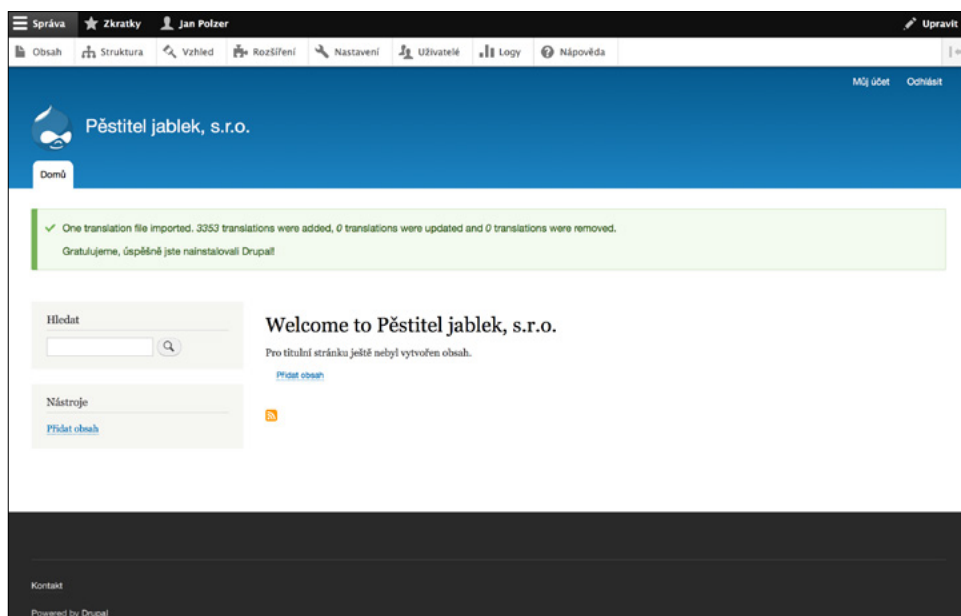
Správa Zkratky Jan Polzer Upravit

Obsah Struktura Vzhled Rozšíření Nastavení Uživatelé Logy Nápověda

Můj účet Odhlásit

Pěstitel jablek, s.r.o.

Domů

One translation file imported. *3353* translations were added, *0* translations were updated and *0* translations were removed.

Gratulujeme, úspěšně jste nainstalovali Drupal!

Hledat

Nástroje

Přidat obsah

Welcome to Pěstitel jablek, s.r.o.

Pro titulní stránku ještě nebyl vytvořen obsah.

Přidat obsah

Kontakt

Powered by Drupal